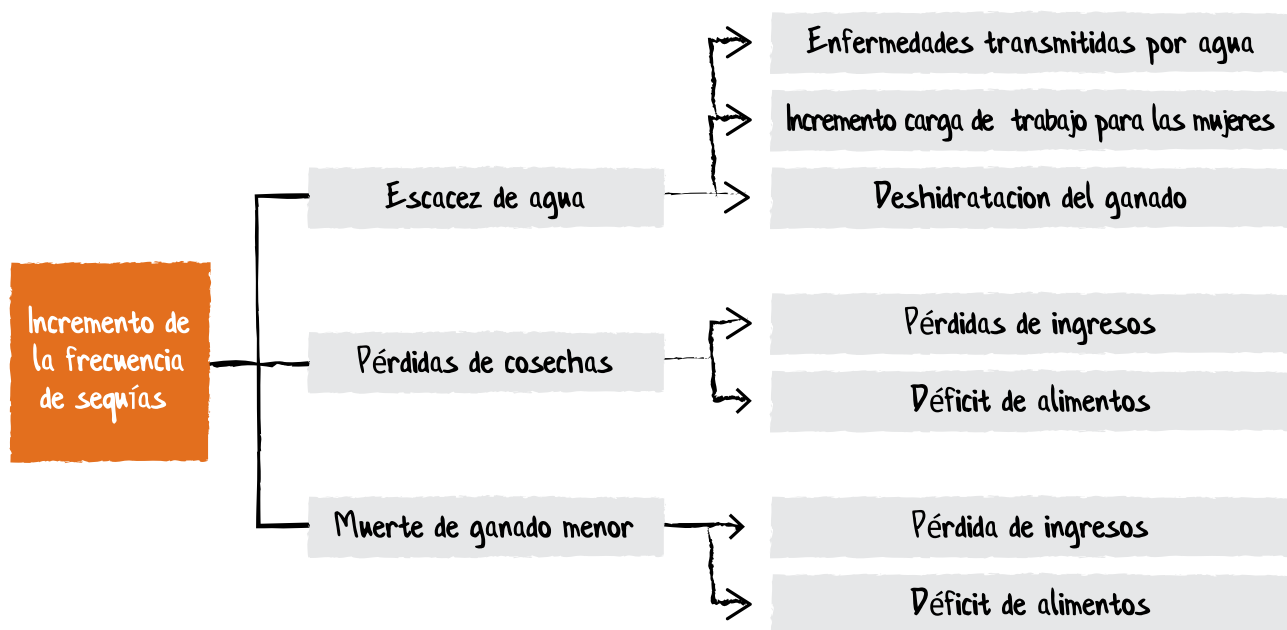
Incremento de la frecuencia de sequías

Escacez de agua

Enfermedades transmitidas por agua

Incremento carga de trabajo para las mujeres

Deshidratacion del ganado

Pérdidas de cosechas

Pérdidas de ingresos

Déficit de alimentos

Muerte de ganado menor

Pérdida de ingresos

Déficit de alimentos